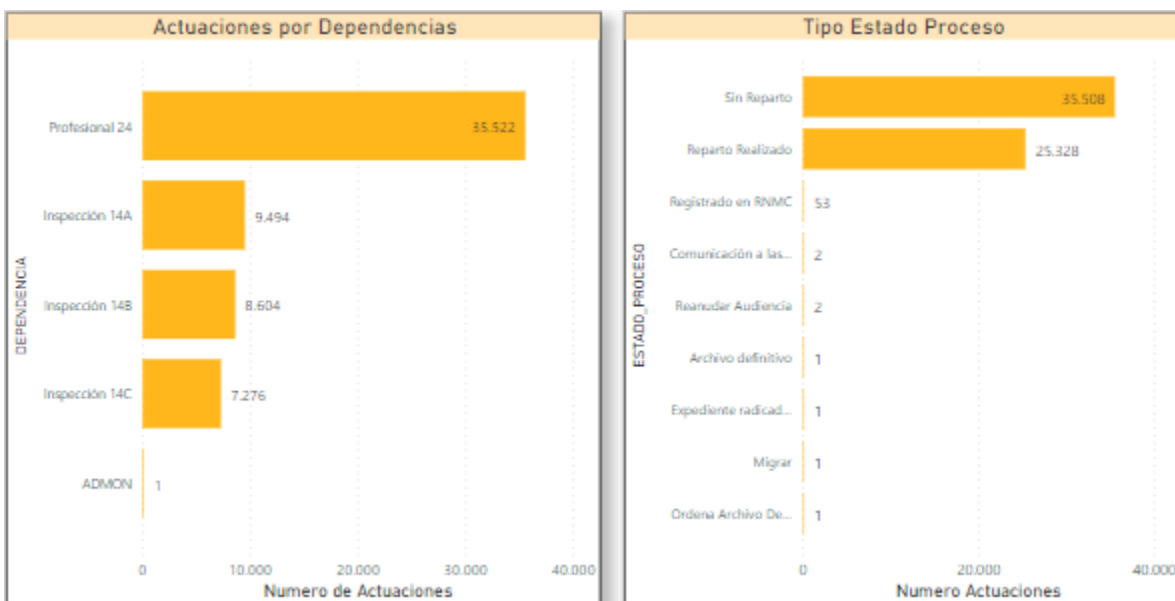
Actuaciones por Dependencias

DEPENDENCIA

Profesional 24 35.522
Inspección 14A 9.494
Inspección 14B 8.604
Inspección 14C 7.276
ADMON 1

0 10.000 20.000 30.000 40.000
Numero de Actuaciones

Tipo Estado Proceso

ESTADO_PROCESO

Sin Reparto 35.508
Reparto Realizado 25.328
Registrado en RNMC 53
Comunicación a las... 2
Reanudar Audiencia 2
Archivo definitivo 1
Expediente radicad... 1
Migrar 1
Ordena Archivo De... 1

0 20.000 40.000
Numero Actuaciones